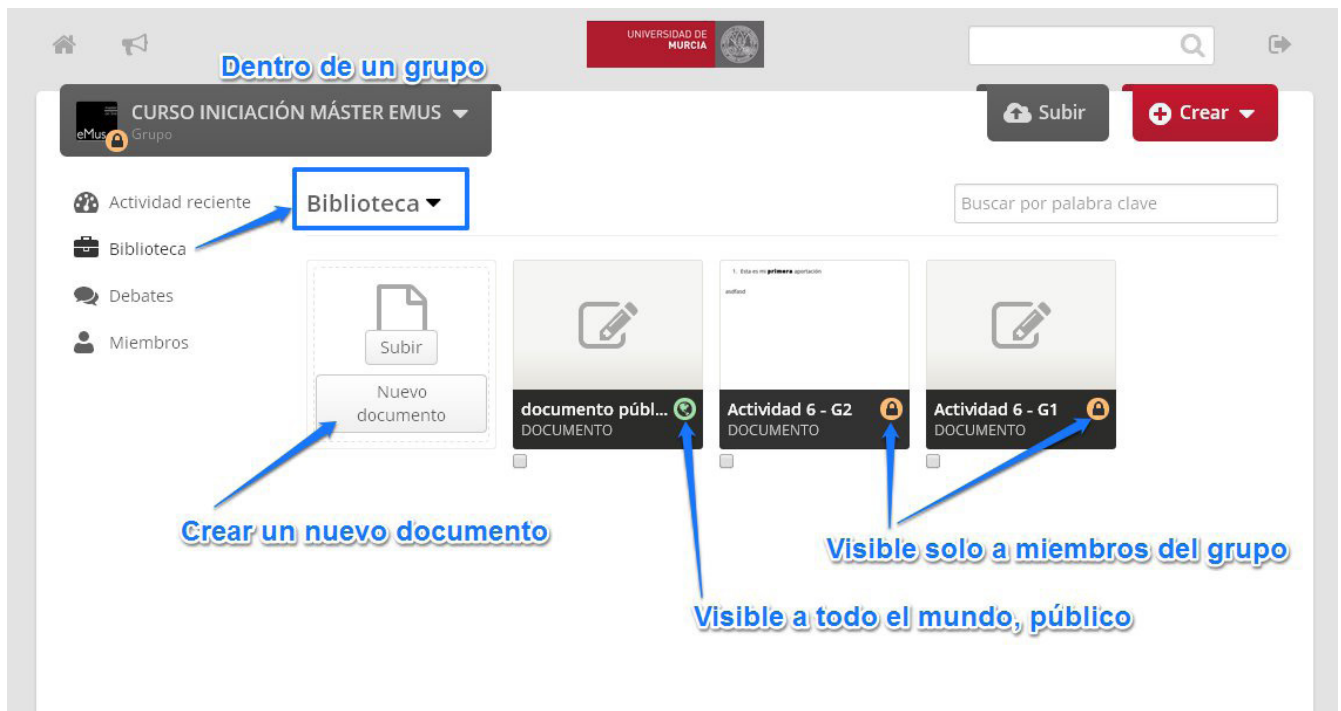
UNIVERSIDAD DE MURCIA

Dentro de un grupo

eMus

CURSO INICIACIÓN MÁSTER EMUS

Grupo

Subir

Crear

Actividad reciente

Biblioteca

Debates

Miembros

Biblioteca

Buscar por palabra clave

Subir

Nuevo documento

documento públ...

DOCUMENTO

1. Esta es mi **primera** aportación

asdfasd

Actividad 6 - G2

DOCUMENTO

Actividad 6 - G1

DOCUMENTO

Crear un nuevo documento

Visible solo a miembros del grupo

Visible a todo el mundo, público